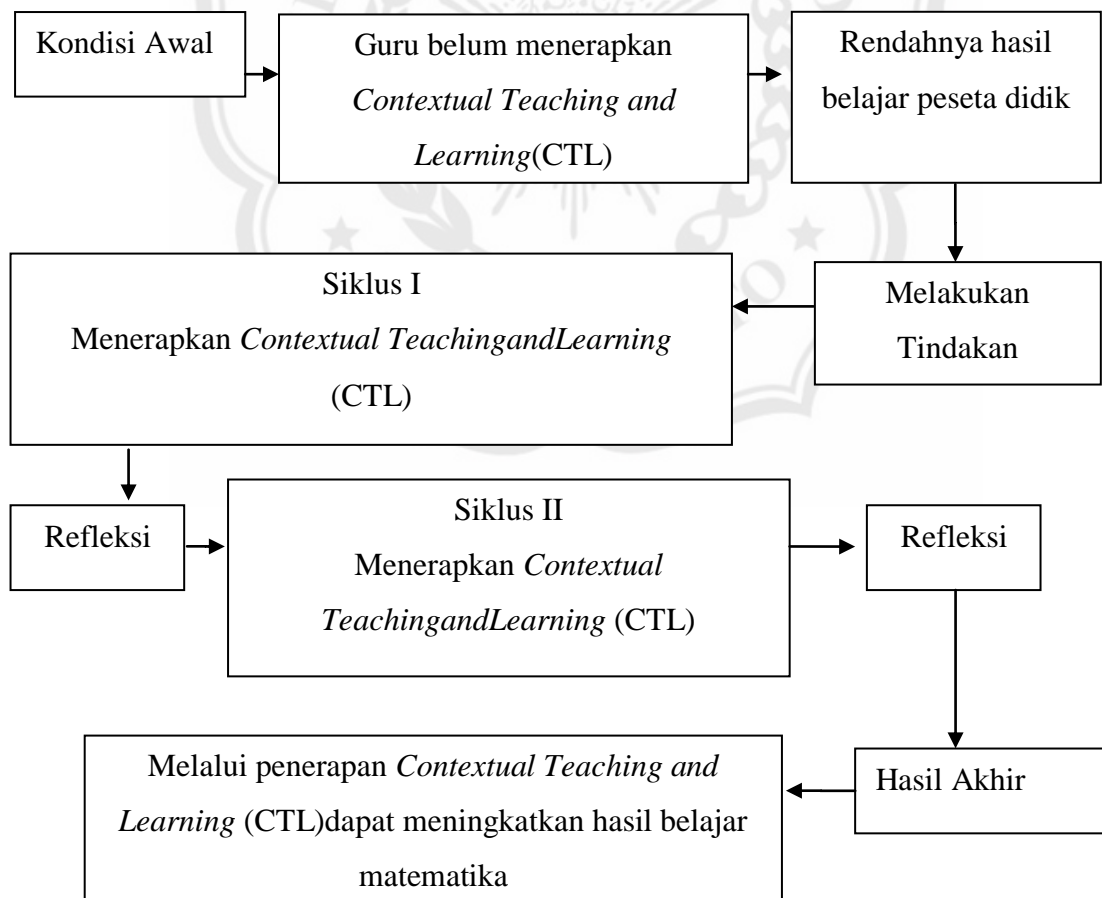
Kondisi Awal

Guru belum menerapkan *Contextual Teaching and Learning*(CTL)

Rendahnya hasil belajar peseta didik

Melakukan Tindakan

Siklus I
Menerapkan *Contextual TeachingandLearning* (CTL)

Refleksi

Siklus II
Menerapkan *Contextual TeachingandLearning* (CTL)

Refleksi

Hasil Akhir

Melalui penerapan *Contextual Teaching and Learning* (CTL)dapat meningkatkan hasil belajar matematika